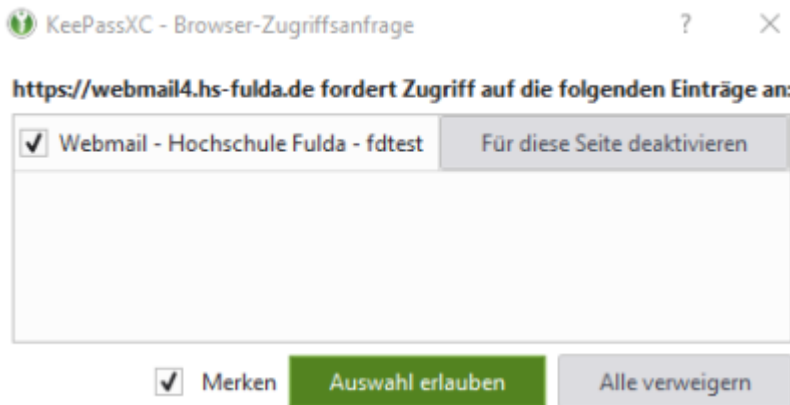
KeePassXC - Browser-Zugriffsanfrage

?

×

https://webmail4.hs-fulda.de fordert Zugriff auf die folgenden Einträge an:

✓ Webmail - Hochschule Fulda - fdtest

Für diese Seite deaktivieren

✓ Merken

Auswahl erlauben

Alle verweigern